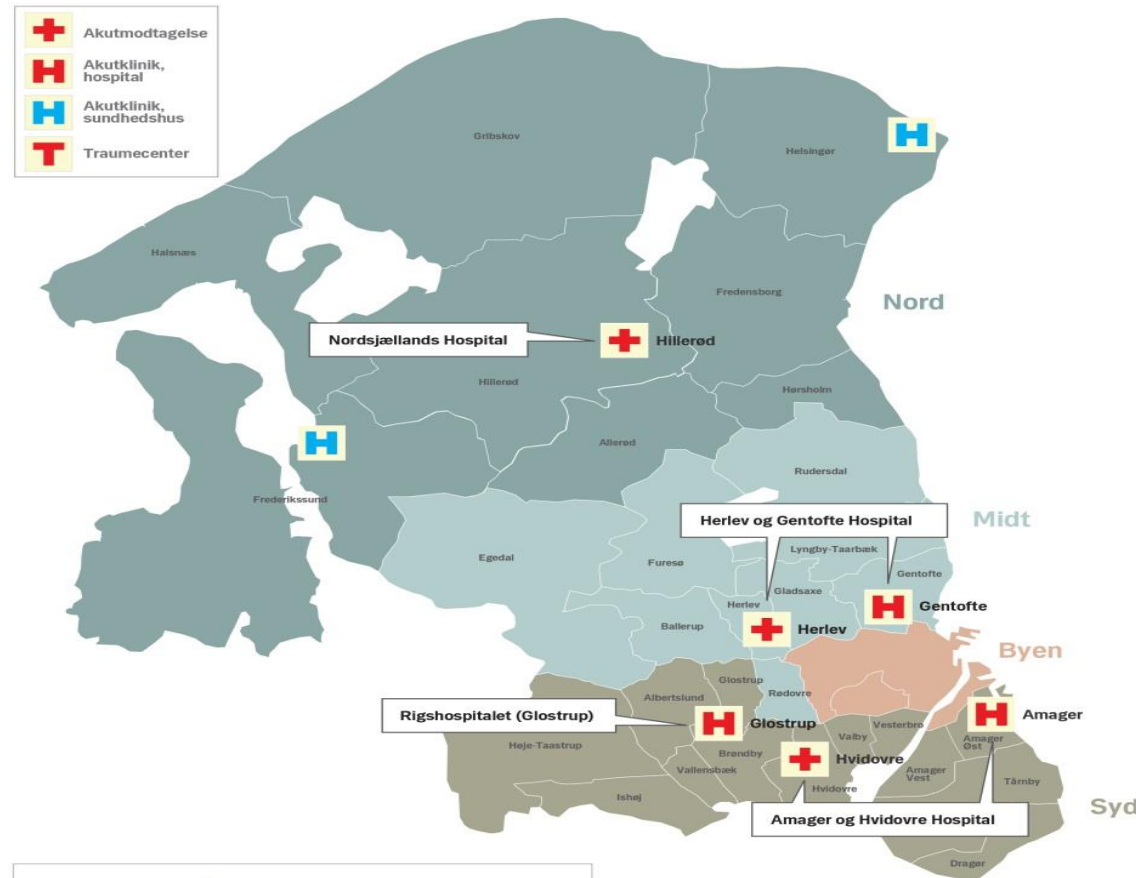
Akutmodtagelse
Akutklinik, hospital
Akutklinik, sundhedshus
Traumecenter

Gribskov
Helsingør
Halsnæs
Fredensborg
Nord
Nordsjællands Hospital
Hillerød
Hillerød
Hørsholm
Allerød
Rudersdal
Frederikssund
Herlev og Gentofte Hospital
Midt
Egedal
Furesø
Lyngby-Taarbæk
Gentofte
Gladsaxe
Herlev
Gentofte
Ballerup
Herlev
Byen
Glostrup
Albertslund
Rødovre
Rigshospitalet (Glostrup)
Glostrup
Vesterbro
Amager
Valby
Amager Øst
Høje-Taastrup
Brøndby
Hvidovre
Amager Vest
Vallensbæk
Tårnby
Ishøj
Hvidovre
Syd
Amager og Hvidovre Hospital
Dragør